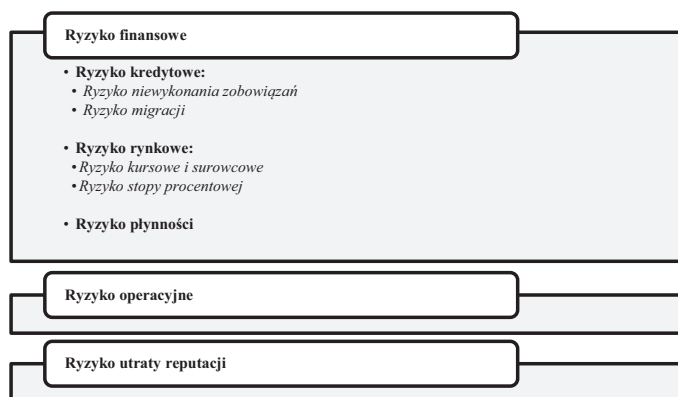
Ryzyko finansowe

• Ryzyko kredytowe:
• Ryzyko niewykonania zobowiązań
• Ryzyko migracji

• Ryzyko rynkowe:
• Ryzyko kursowe i surowcowe
• Ryzyko stopy procentowej

• Ryzyko płynności

Ryzyko operacyjne

Ryzyko utraty reputacji